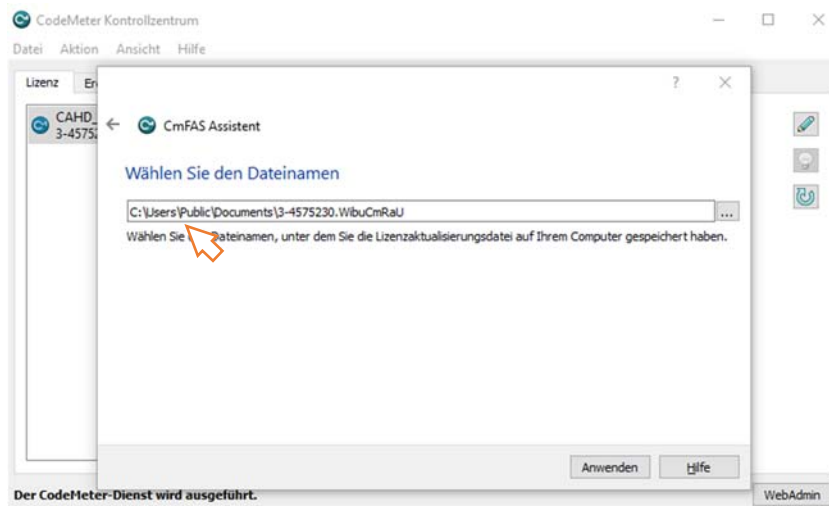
CodeMeter Kontrollzentrum

Datei Aktion Ansicht Hilfe

Lizenz Er

CAHD_ 3-4575

?

CmFAS Assistent

Wählen Sie den Dateinamen

C:\Users\Public\Documents\3-4575230.WibuCmRaU

...

Wählen Sie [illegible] Dateinamen, unter dem Sie die Lizenzaktualisierungsdatei auf Ihrem Computer gespeichert haben.

Anwenden

Hilfe

Der CodeMeter-Dienst wird ausgeführt.

WebAdmin